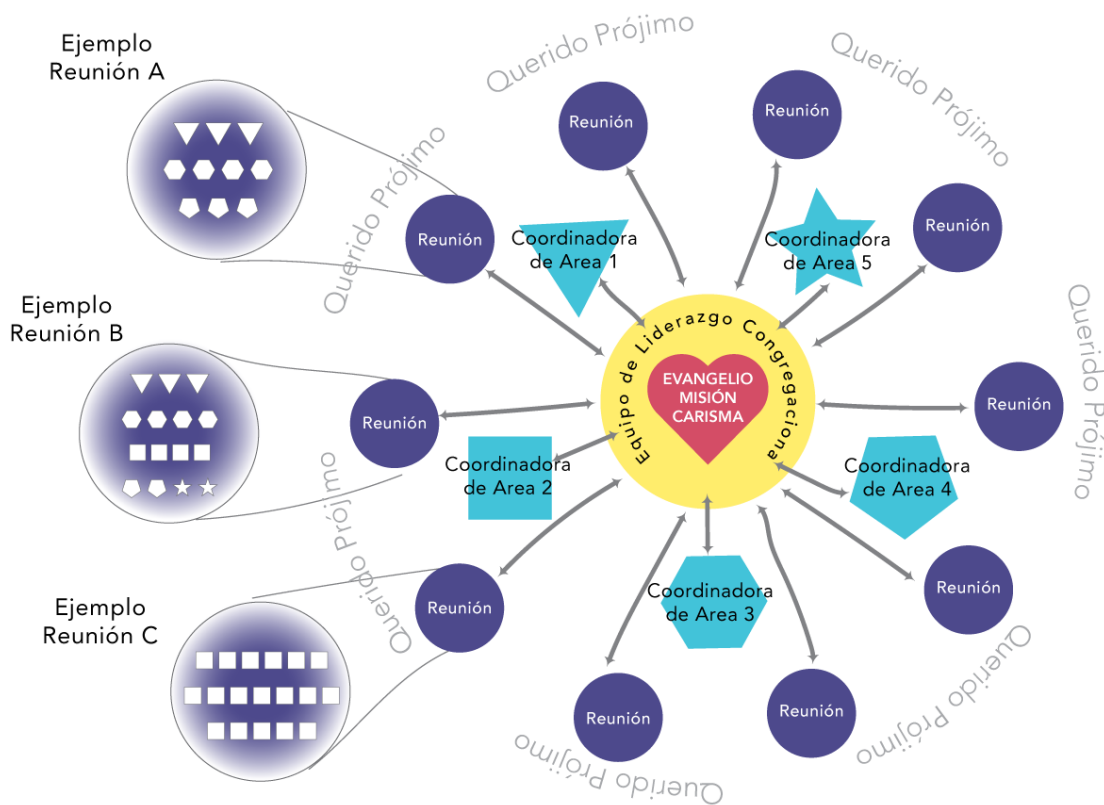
Ejemplo Reunión A

Querido Prójimo

Querido Prójimo

Reunión

Reunión

Querido Prójimo

Reunión

Coordinadora de Area 1

Coordinadora de Area 5

Reunión

Ejemplo Reunión B

Equipo de Liderazgo Congregacional

EVANGELIO MISIÓN CARISMA

Querido Prójimo

Reunión

Reunión

Coordinadora de Area 2

Coordinadora de Area 4

Querido Prójimo

Reunión

Ejemplo Reunión C

Coordinadora de Area 3

Reunión

Reunión

Reunión

Querido Prójimo

Querido Prójimo